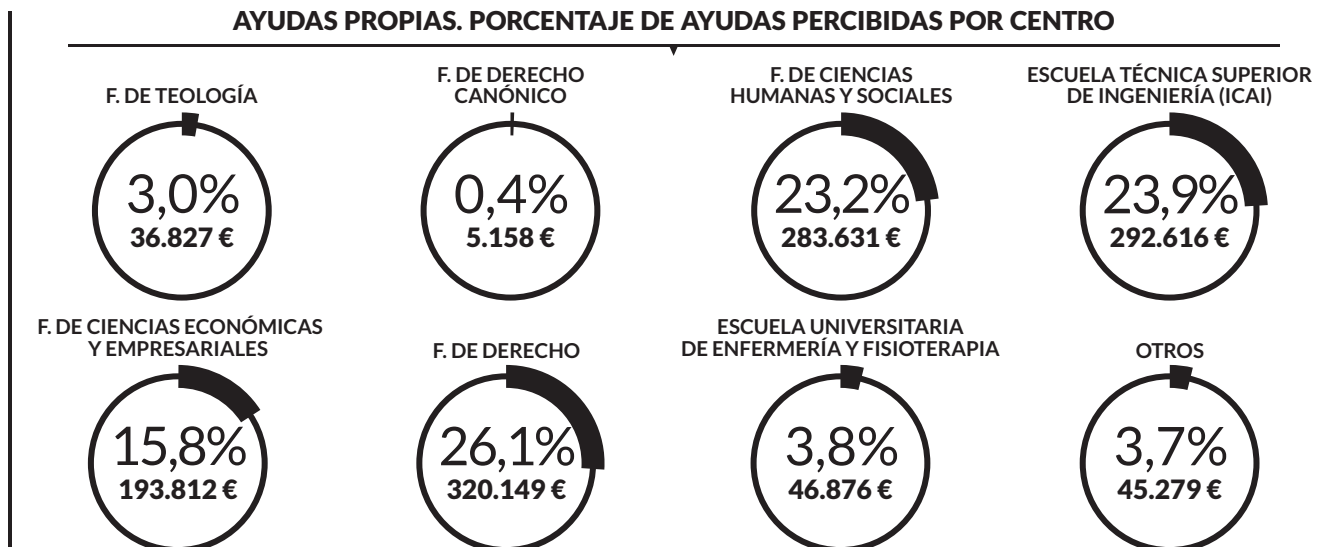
AYUDAS PROPIAS. PORCENTAJE DE AYUDAS PERCIBIDAS POR CENTRO

F. DE TEOLOGÍA
3,0%
36.827 €

F. DE DERECHO CANÓNICO
0,4%
5.158 €

F. DE CIENCIAS HUMANAS Y SOCIALES
23,2%
283.631 €

ESCUELA TÉCNICA SUPERIOR DE INGENIERÍA (ICAI)
23,9%
292.616 €

F. DE CIENCIAS ECONÓMICAS Y EMPRESARIALES
15,8%
193.812 €

F. DE DERECHO
26,1%
320.149 €

ESCUELA UNIVERSITARIA DE ENFERMERÍA Y FISIOTERAPIA
3,8%
46.876 €

OTROS
3,7%
45.279 €